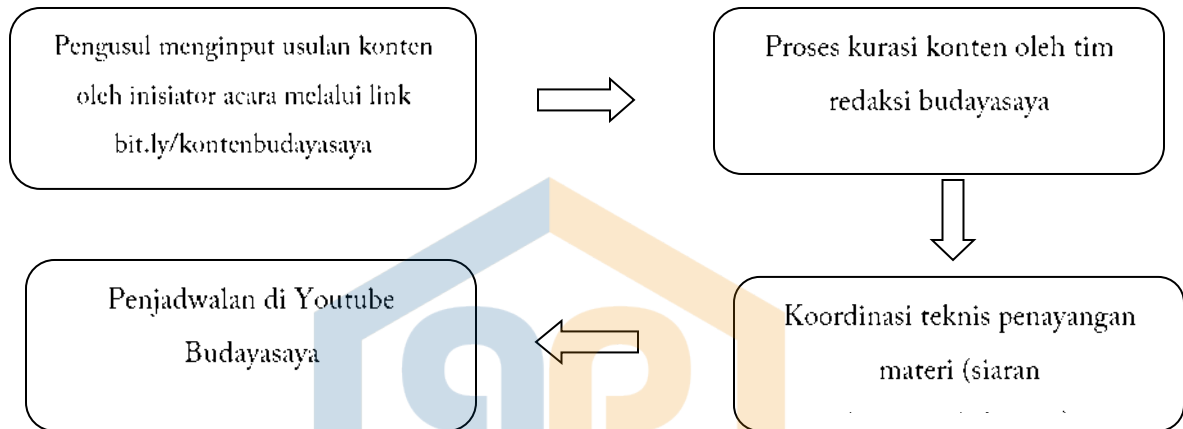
Pengusul menginput usulan konten oleh inisiator acara melalui link bit.ly/kontenbudayasaya

Proses kurasi konten oleh tim redaksi budayasaya

Koordinasi teknis penayangan materi (siaran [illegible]

Penjadwalan di Youtube Budayasaya